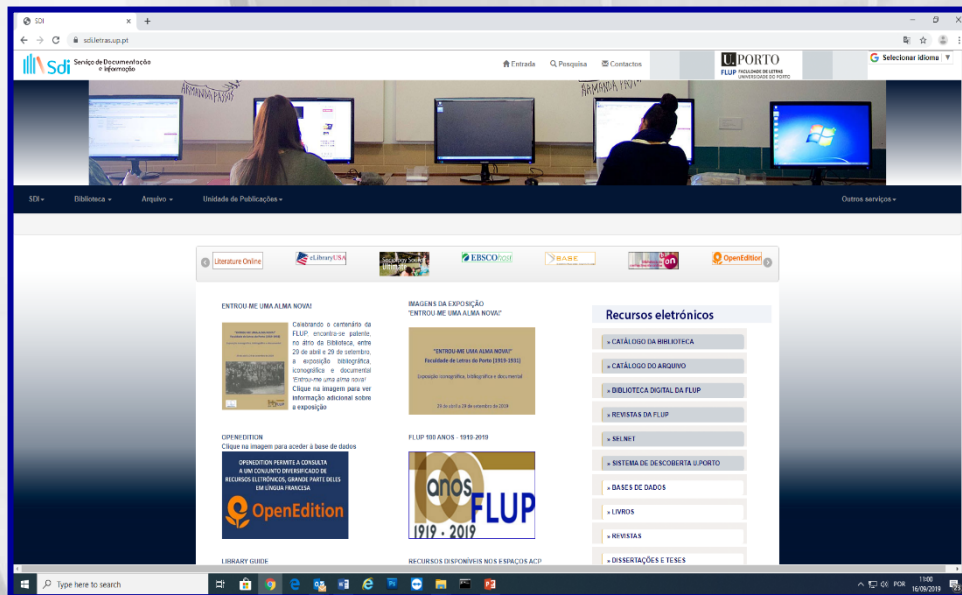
SDI
sdi.letras.up.pt

Sdi Serviço de Documentação e Informação

Entrada Pesquisa Contactos

U.PORTO FLUP FACULDADE DE LETRAS UNIVERSIDADE DO PORTO

Selecionar idioma

SDI Biblioteca Arquivo Unidade de Publicações Outros serviços

Literature Online eLibraryUSA EBSCOhost BASE OpenEdition

ENTROU ME UMA ALMA NOVA!

Celebrando o centenário da FLUP, encontra-se patente, no átrio da Biblioteca, entre 29 de abril e 29 de setembro, a exposição bibliográfica, iconográfica e documental 'Entrou-me uma alma nova' Clique na imagem para ver informação adicional sobre a exposição

IMAGENS DA EXPOSIÇÃO "ENTROU ME UMA ALMA NOVA!"

"ENTROU-ME UMA ALMA NOVA!" Faculdade de Letras do Porto (1919-1931)

Exposição iconográfica, bibliográfica e documental

29 de abril a 29 de setembro de 2019

Recursos eletrónicos

» CATÁLOGO DA BIBLIOTECA
» CATÁLOGO DO ARQUIVO
» BIBLIOTECA DIGITAL DA FLUP
» REVISTAS DA FLUP
» SELNET
» SISTEMA DE DESCOBERTA U.PORTO
» BASES DE DADOS
» LIVROS
» REVISTAS
» DISSERTAÇÕES E TESES

OPENEDITION
Clique na imagem para aceder à base de dados

OPENEDITION PERMITE A CONSULTA A UM CONJUNTO DIVERSIFICADO DE RECURSOS ELETRÓNICOS, GRANDE PARTE DELES EM LÍNGUA FRANCESA

OpenEdition

FLUP 100 ANOS - 1919-2019

anos FLUP 1919 · 2019

LIBRARY GUIDE

RECURSOS DISPONÍVEIS NOS ESPAÇOS ACP

Type here to search

POR 11:00 16/09/2019